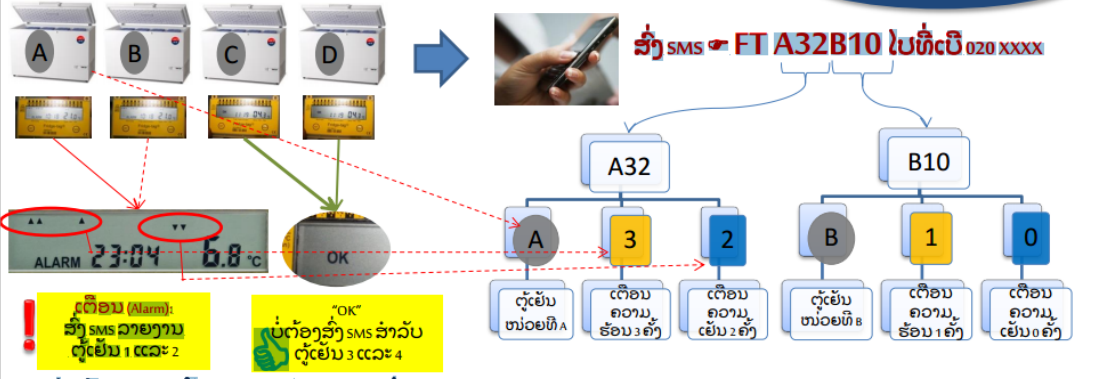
A
B
C
D

ສົ່ງ SMS ☛ FT A32B10 ໄປທີ່ເບີ 020 XXXX

ALARM 23:04 6.8 °C

OK

A32
B10
A
3
2
B
1
0

ຕູ້ເຢັນ ໜ່ວຍທີ A
ເຕືອນ ຄວາມ ຮ້ອນ 3 ຄັ້ງ
ເຕືອນ ຄວາມ ເຢັນ 2 ຄັ້ງ
ຕູ້ເຢັນ ໜ່ວຍທີ B
ເຕືອນ ຄວາມ ຮ້ອນ 1 ຄັ້ງ
ເຕືອນ ຄວາມ ເຢັນ 0 ຄັ້ງ

ເຕືອນ (Alarm): ສົ່ງ SMS ລາຍງານ ຕູ້ເຢັນ 1 ແລະ 2

"OK" ບໍ່ຕ້ອງສົ່ງ SMS ສຳລັບ ຕູ້ເຢັນ 3 ແລະ 4